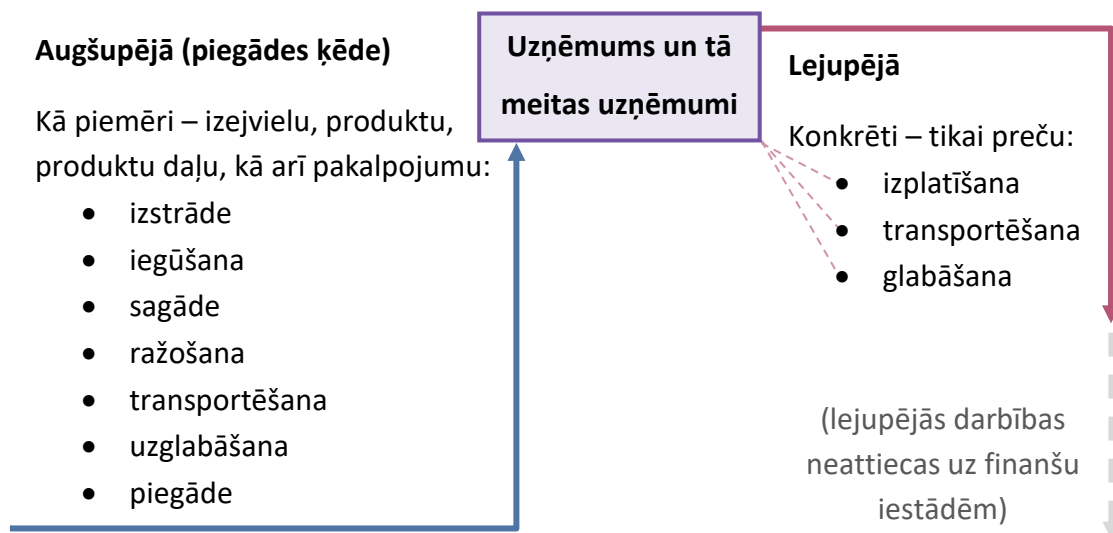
**Augšupējā (piegādes ķēde)**

Kā piemēri – izejvielu, produktu, produktu daļu, kā arī pakalpojumu:

- izstrāde
- iegūšana
- sagāde
- ražošana
- transportēšana
- uzglabāšana
- piegāde

**Uzņēmums un tā meitas uzņēmumi**

**Lejupējā**

Konkrēti – tikai preču:

- izplatīšana
- transportēšana
- glabāšana

(lejupējās darbības neattiecas uz finanšu iestādēm)